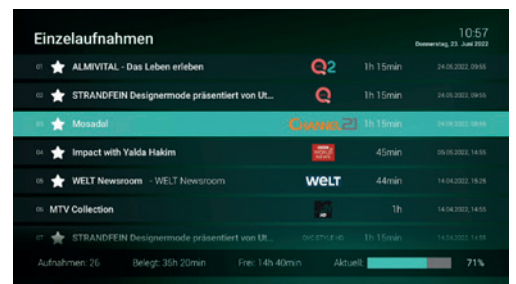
Einzelaufnahmen

10:57
Donnerstag, 23. Juni 2022

| | | | | |
|---|---|---|---|---|
| 01 | ALMIVITAL - Das Leben erleben | Q2 | 1h 15min | 24.05.2022, 09:55 |
| 02 | STRANDFEIN Designermode präsentiert von Ut... | Q | 1h 15min | 24.05.2022, 09:55 |
| 03 | Mosadal | CHANNEL 21 | 1h 15min | 24.05.2022, 09:55 |
| 04 | Impact with Yalda Hakim | BBC WORLD NEWS | 45min | 05.05.2022, 14:55 |
| 05 | WELT Newsroom - WELT Newsroom | WELT | 44min | 14.04.2022, 16:25 |
| 06 | MTV Collection | | 1h | 14.04.2022, 14:55 |
| 07 | STRANDFEIN Designermode präsentiert von Ut... | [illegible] | 1h 15min | 14.04.2022, 14:55 |

Aufnahmen: 26 Belegt: 35h 20min Frei: 14h 40min Aktuell: 71%